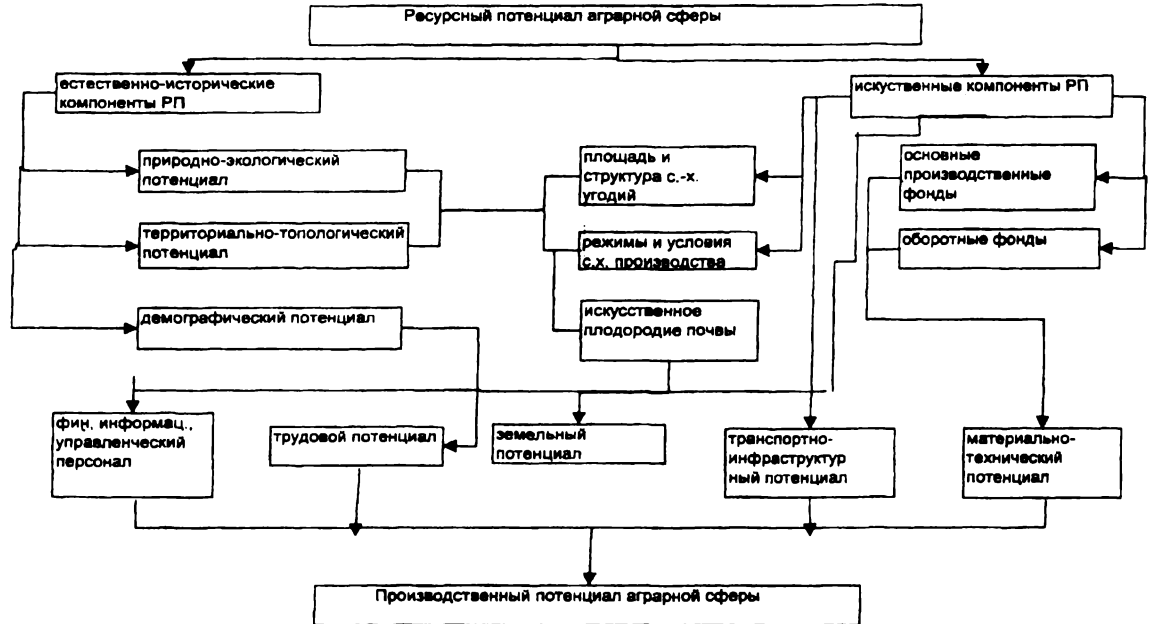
Ресурсный потенциал аграрной сферы

естественно-исторические компоненты РП

искуственные компоненты РП

природно-экологический потенциал

территориально-топологический потенциал

демографический потенциал

площадь и структура с.-х. угодий

режимы и условия с.х. производства

искусственное плодородие почвы

основные производственные фонды

оборотные фонды

фин. информац., управленческий персонал

трудовой потенциал

земельный потенциал

транспортно-инфраструктурный потенциал

материально-технический потенциал

Производственный потенциал аграрной сферы